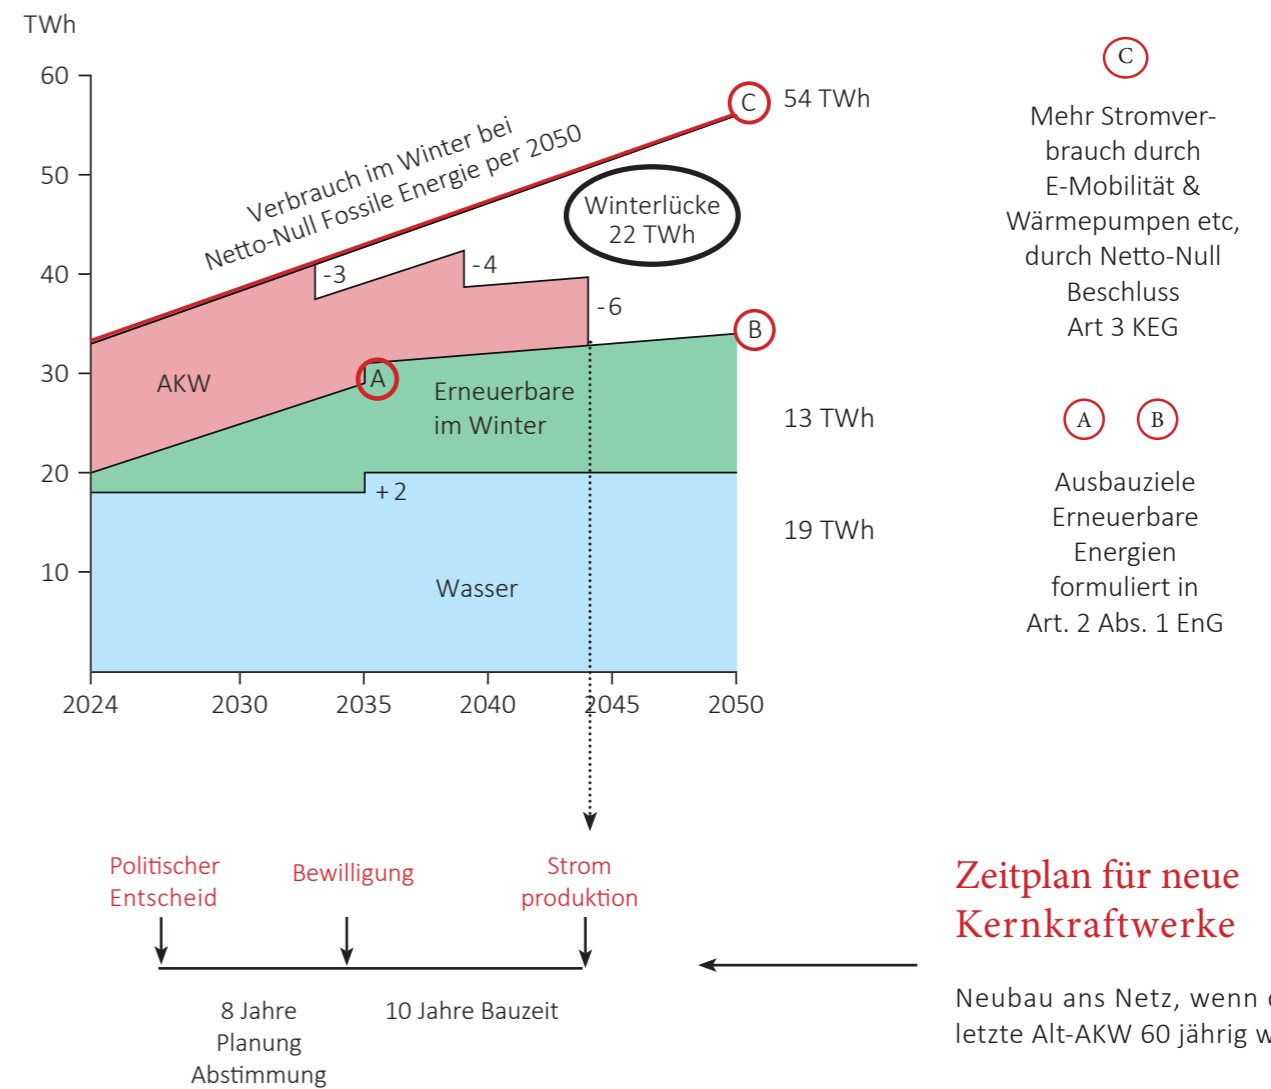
TWh
60
50
40
30
20
10
2024 2030 2035 2040 2045 2050

Verbrauch im Winter bei
Netto-Null Fossile Energie per 2050

C 54 TWh

Winterlücke
22 TWh

-3
-4
-6

B

AKW

A

Erneuerbare
im Winter

13 TWh

+2

19 TWh

Wasser

C

Mehr Stromverbrauch durch E-Mobilität & Wärmepumpen etc, durch Netto-Null Beschluss Art 3 KEG

A B

Ausbauziele Erneuerbare Energien formuliert in Art. 2 Abs. 1 EnG

Politischer Entscheid

Bewilligung

Strom produktion

8 Jahre Planung Abstimmung

10 Jahre Bauzeit

Zeitplan für neue Kernkraftwerke

Neubau ans Netz, wenn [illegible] letzte Alt-AKW 60 jährig w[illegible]